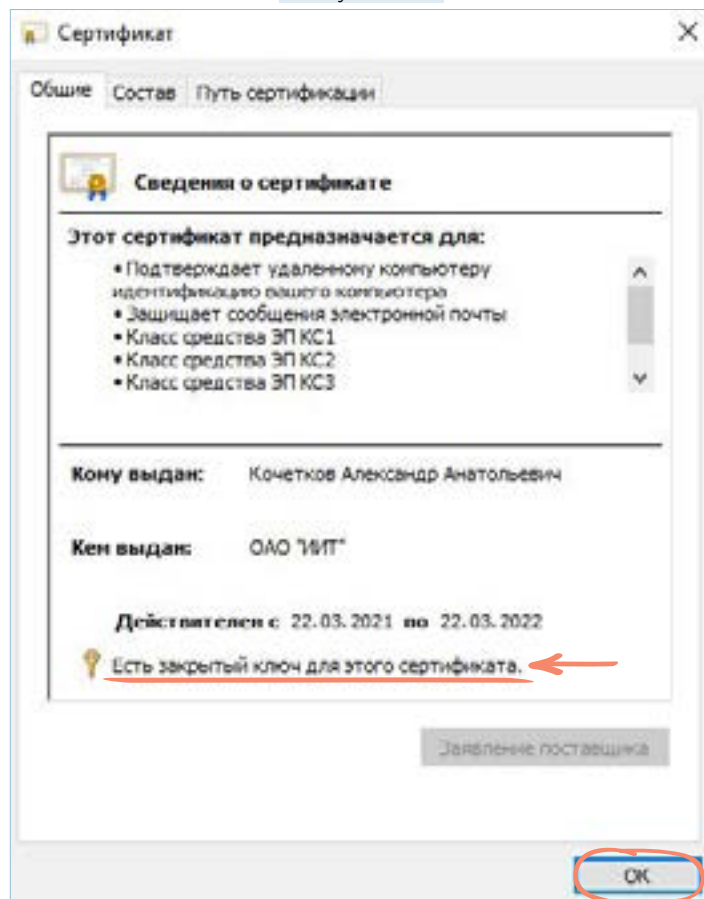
Сертификат

Общие | Состав | Путь сертификации

Сведения о сертификате

Этот сертификат предназначается для:

• Подтверждает удаленному компьютеру идентификацию вашего компьютера
• Защищает сообщения электронной почты
• Класс средства ЭП КС1
• Класс средства ЭП КС2
• Класс средства ЭП КС3

Кому выдан: Кочетков Александр Анатольевич

Кем выдан: ОАО "ИИТ"

Действителен с 22.03.2021 по 22.03.2022

Есть закрытый ключ для этого сертификата.

Заявление поставщика

ОК